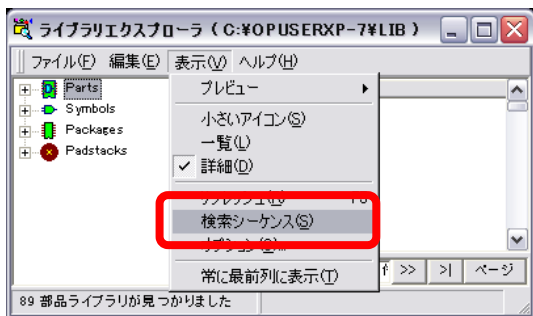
ライブラリエクスプローラ（C:¥OPUSERXP-7¥LIB）

ファイル(F) 編集(E) 表示(V) ヘルプ(H)

Parts
Symbols
Packages
Padstacks

プレビュー
小さいアイコン(S)
一覧(L)
詳細(D)
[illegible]
検索シーケンス(S)
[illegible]
常に最前列に表示(T)

>> >| ページ

89 部品ライブラリが見つかりました